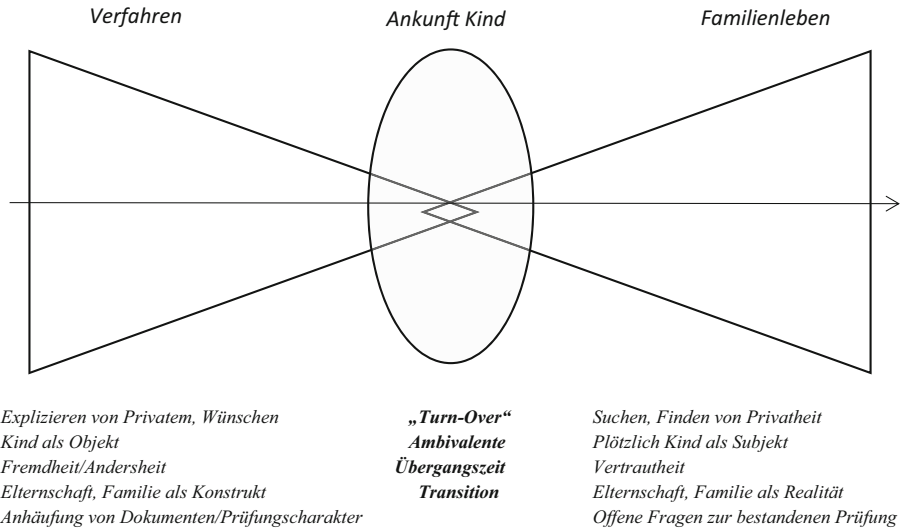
Verfahren

Ankunft Kind

Familienleben

Explizieren von Privatem, Wünschen
Kind als Objekt
Fremdheit/Andersheit
Elternschaft, Familie als Konstrukt
Anhäufung von Dokumenten/Prüfungscharakter

„Turn-Over"
Ambivalente
Übergangszeit
Transition

Suchen, Finden von Privatheit
Plötzlich Kind als Subjekt
Vertrautheit
Elternschaft, Familie als Realität
Offene Fragen zur bestandenen Prüfung